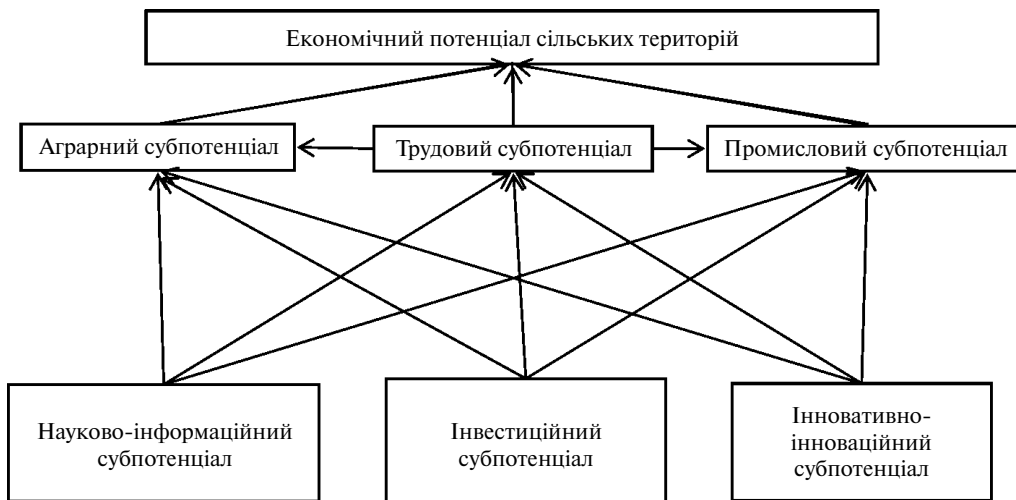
Економічний потенціал сільських територій

Аграрний субпотенціал

Трудовий субпотенціал

Промисловий субпотенціал

Науково-інформаційний субпотенціал

Інвестиційний субпотенціал

Інновативно-інноваційний субпотенціал